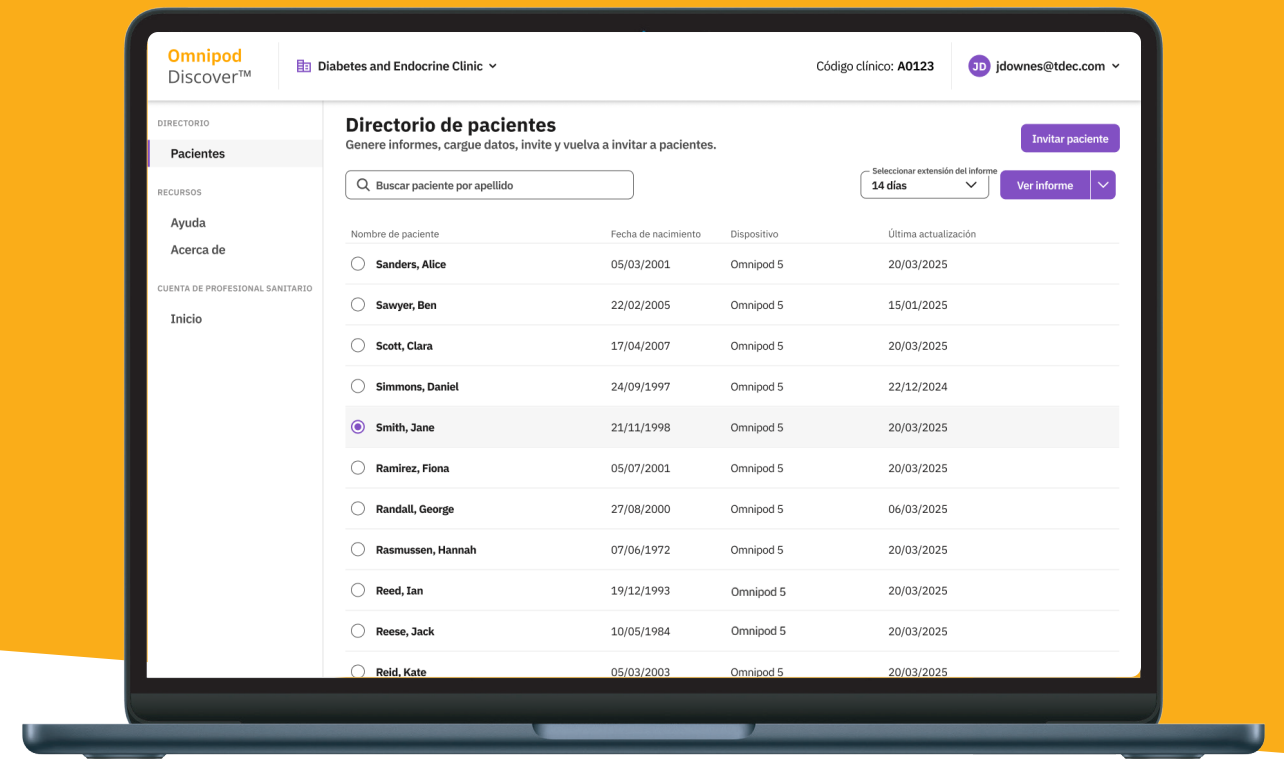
Omnipod
Discover™

Diabetes and Endocrine Clinic

Código clínico: A0123

JD jdownes@tdec.com

DIRECTORIO

Pacientes

RECURSOS

Ayuda

Acerca de

CUENTA DE PROFESIONAL SANITARIO

Inicio

Directorio de pacientes

Genere informes, cargue datos, invite y vuelva a invitar a pacientes.

Invitar paciente

Buscar paciente por apellido

Seleccionar extensión del informe
14 días

Ver informe

| Nombre de paciente | Fecha de nacimiento | Dispositivo | Última actualización |
|---|---|---|---|
| Sanders, Alice | 05/03/2001 | Omnipod 5 | 20/03/2025 |
| Sawyer, Ben | 22/02/2005 | Omnipod 5 | 15/01/2025 |
| Scott, Clara | 17/04/2007 | Omnipod 5 | 20/03/2025 |
| Simmons, Daniel | 24/09/1997 | Omnipod 5 | 22/12/2024 |
| Smith, Jane | 21/11/1998 | Omnipod 5 | 20/03/2025 |
| Ramirez, Fiona | 05/07/2001 | Omnipod 5 | 20/03/2025 |
| Randall, George | 27/08/2000 | Omnipod 5 | 06/03/2025 |
| Rasmussen, Hannah | 07/06/1972 | Omnipod 5 | 20/03/2025 |
| Reed, Ian | 19/12/1993 | Omnipod 5 | 20/03/2025 |
| Reese, Jack | 10/05/1984 | Omnipod 5 | 20/03/2025 |
| Reid, Kate | 05/03/2003 | Omnipod 5 | 20/03/2025 |